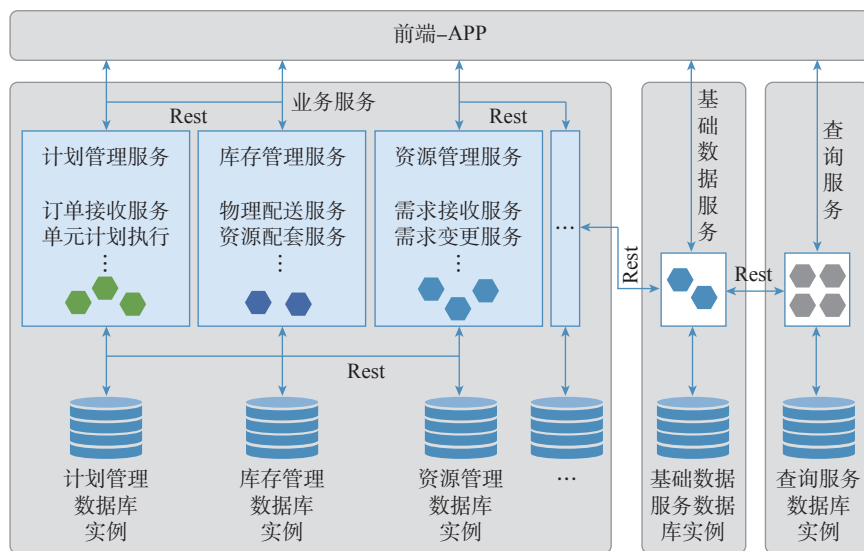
前端–APP

Rest

业务服务

Rest

基础数据服务

查询服务

计划管理服务

订单接收服务
单元计划执行
⋮

库存管理服务

物理配送服务
资源配套服务
⋮

资源管理服务

需求接收服务
需求变更服务
⋮

…

Rest

Rest

Rest

计划管理数据库实例

库存管理数据库实例

资源管理数据库实例

…

基础数据服务数据库实例

查询服务数据库实例